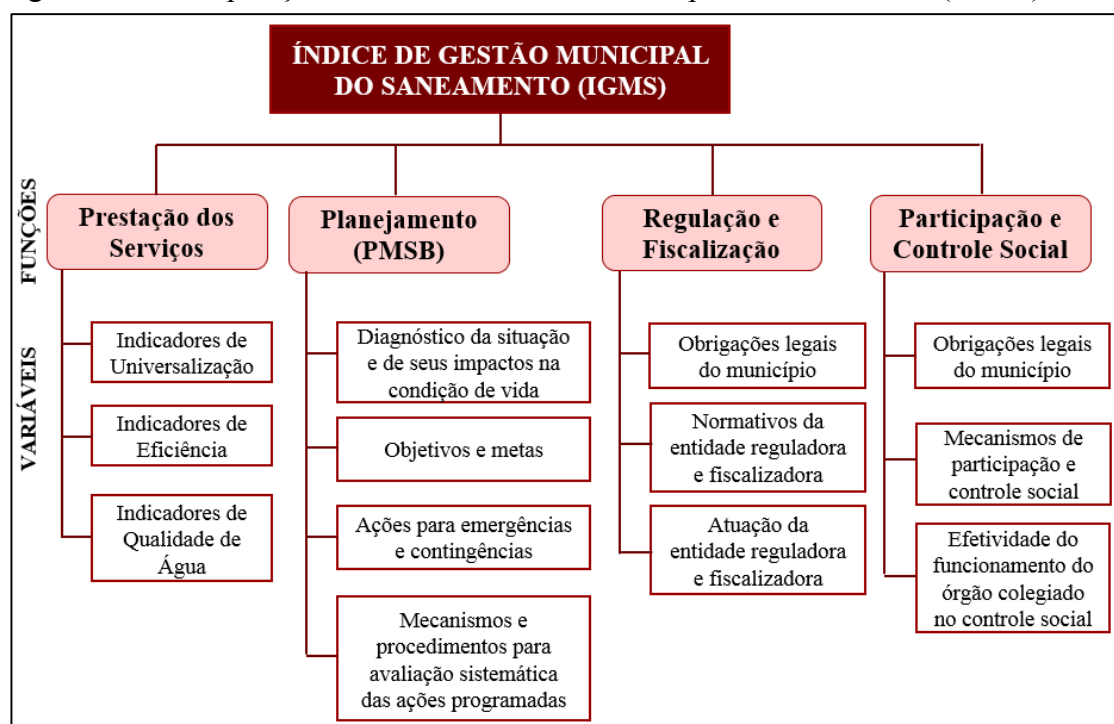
ÍNDICE DE GESTÃO MUNICIPAL DO SANEAMENTO (IGMS)

FUNÇÕES

VARIÁVEIS

Prestação dos Serviços

Indicadores de Universalização

Indicadores de Eficiência

Indicadores de Qualidade de Água

Planejamento (PMSB)

Diagnóstico da situação e de seus impactos na condição de vida

Objetivos e metas

Ações para emergências e contingências

Mecanismos e procedimentos para avaliação sistemática das ações programadas

Regulação e Fiscalização

Obrigações legais do município

Normativos da entidade reguladora e fiscalizadora

Atuação da entidade reguladora e fiscalizadora

Participação e Controle Social

Obrigações legais do município

Mecanismos de participação e controle social

Efetividade do funcionamento do órgão colegiado no controle social